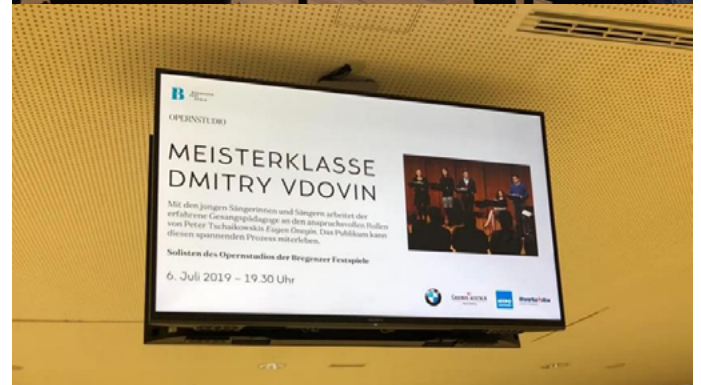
B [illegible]

OPERNSTUDIO

MEISTERKLASSE DMITRY VDOVIN

Mit den jungen Sängerinnen und Sängern arbeitet der erfahrene Gesangspädagoge an den anspruchsvollen Rollen von Peter Tschaikowskis Eugen Onegin. Das Publikum kann diesen spannenden Prozess miterleben.

Solisten des Opernstudios der Bregenzer Festspiele

6. Juli 2019 – 19.30 Uhr

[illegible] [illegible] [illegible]